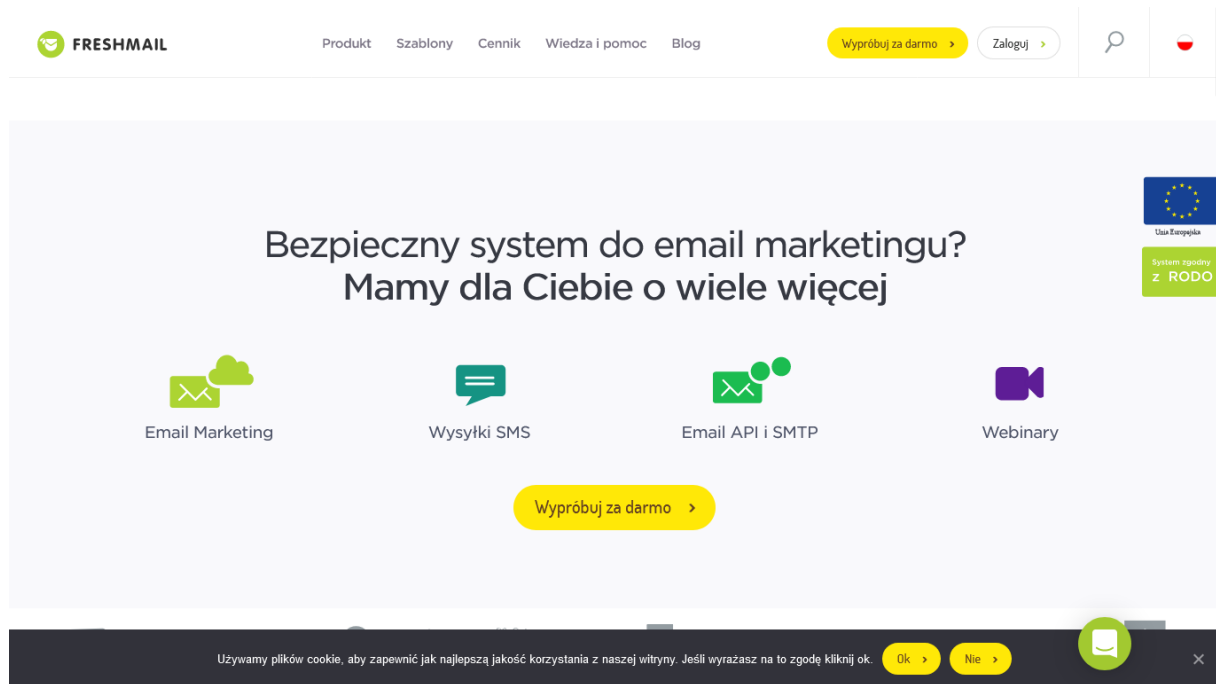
FRESHMAIL

Produkt Szablony Cennik Wiedza i pomoc Blog

Wypróbuj za darmo ›
Zaloguj ›

Unia Europejska

System zgodny z RODO

Bezpieczny system do email marketingu?
Mamy dla Ciebie o wiele więcej

Email Marketing
Wysyłki SMS
Email API i SMTP
Webinary

Wypróbuj za darmo ›

Używamy plików cookie, aby zapewnić jak najlepszą jakość korzystania z naszej witryny. Jeśli wyrażasz na to zgodę kliknij ok.
Ok ›
Nie ›
×